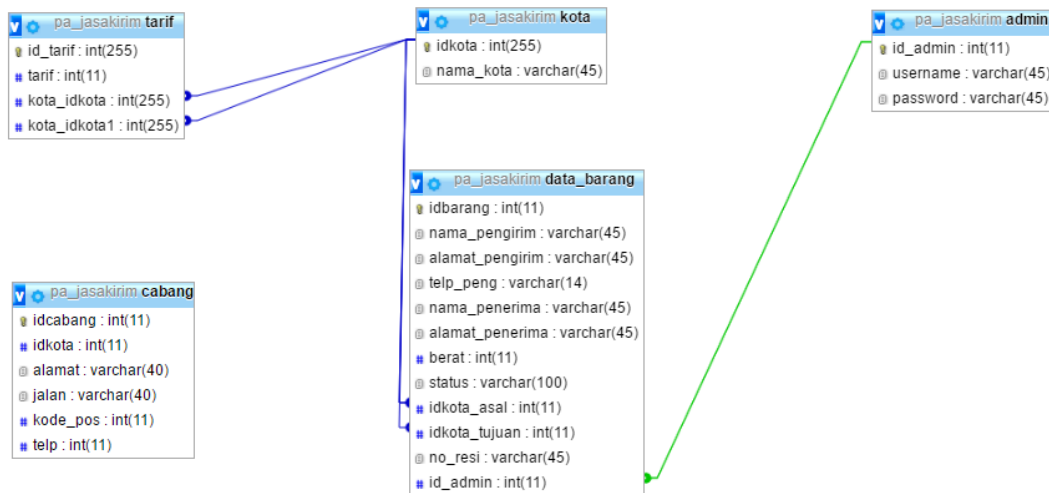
pa_jasakirim tarif
id_tarif : int(255)
tarif : int(11)
kota_idkota : int(255)
kota_idkota1 : int(255)

pa_jasakirim kota
idkota : int(255)
nama_kota : varchar(45)

pa_jasakirim admin
id_admin : int(11)
username : varchar(45)
password : varchar(45)

pa_jasakirim data_barang
idbarang : int(11)
nama_pengirim : varchar(45)
alamat_pengirim : varchar(45)
telp_peng : varchar(14)
nama_penerima : varchar(45)
alamat_penerima : varchar(45)
berat : int(11)
status : varchar(100)
idkota_asal : int(11)
idkota_tujuan : int(11)
no_resi : varchar(45)
id_admin : int(11)

pa_jasakirim cabang
idcabang : int(11)
idkota : int(11)
alamat : varchar(40)
jalan : varchar(40)
kode_pos : int(11)
telp : int(11)